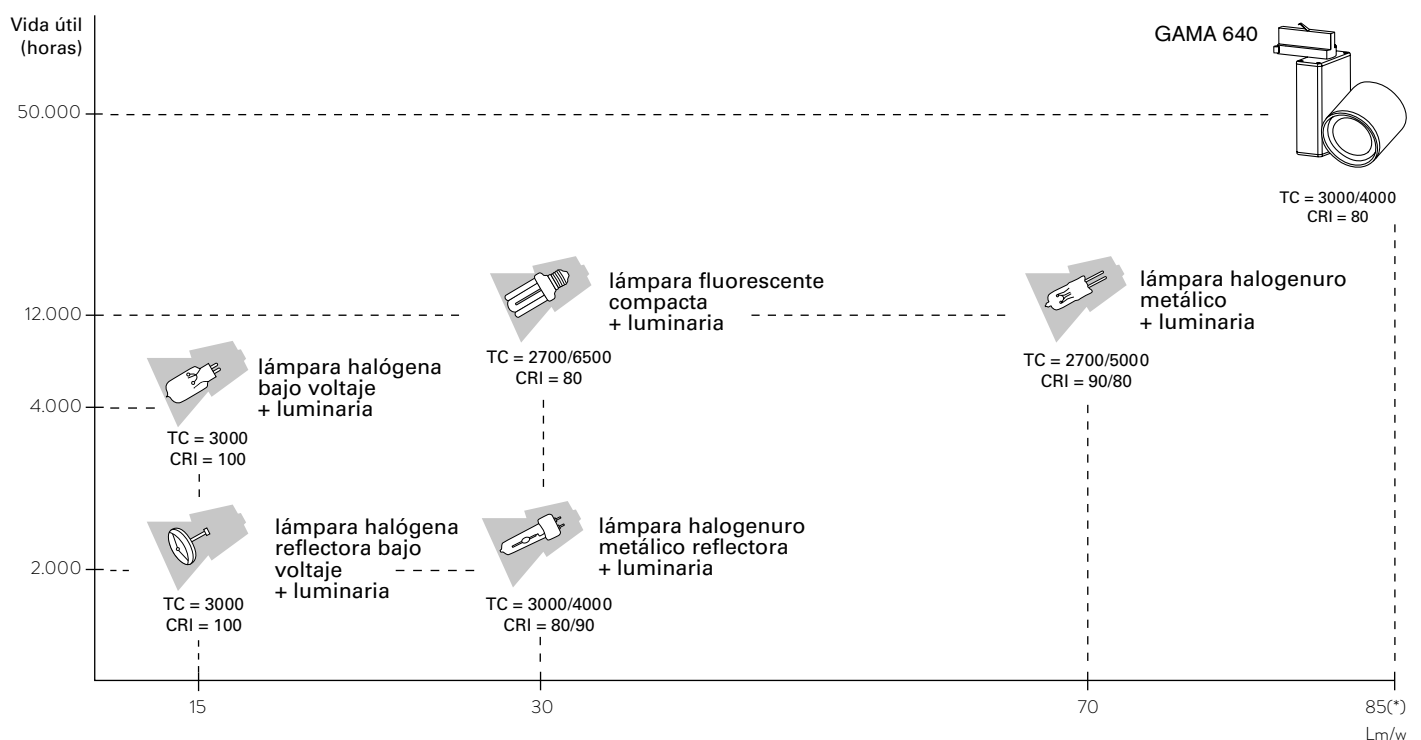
Vida útil (horas)

GAMA 640

50.000

TC = 3000/4000
CRI = 80

12.000

lámpara fluorescente compacta + luminaria

TC = 2700/6500
CRI = 80

lámpara halogenuro metálico + luminaria

TC = 2700/5000
CRI = 90/80

lámpara halógena bajo voltaje + luminaria

4.000

TC = 3000
CRI = 100

lámpara halógena reflectora bajo voltaje + luminaria

lámpara halogenuro metálico reflectora + luminaria

2.000

TC = 3000
CRI = 100

TC = 3000/4000
CRI = 80/90

15

30

70

85(*)

Lm/w